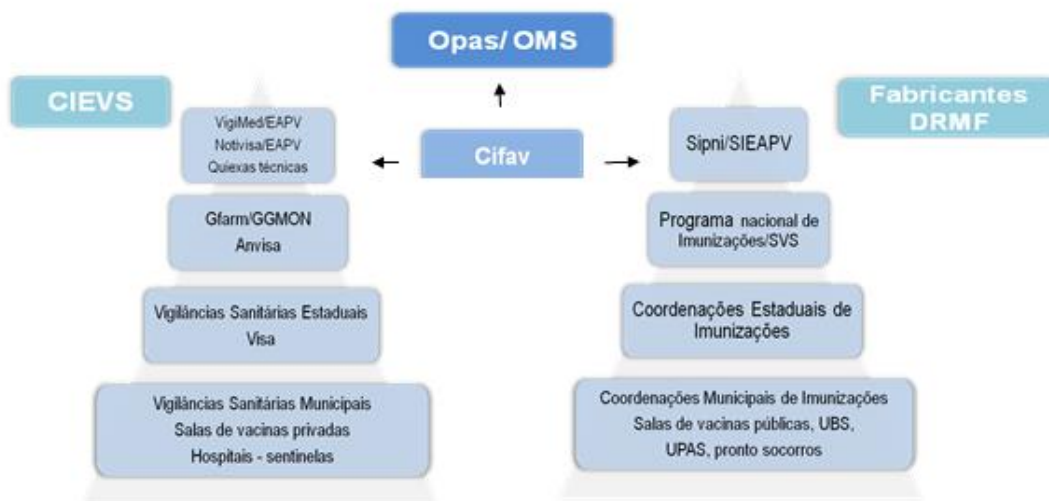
Opas/ OMS

CIEVS

Fabricantes DRMF

VigiMed/EAPV
Notivisa/EAPV
Quiexas técnicas

Cifav

Sipni/SIEAPV

Gfarm/GGMON
Anvisa

Programa nacional de Imunizações/SVS

Vigilâncias Sanitárias Estaduais
Visa

Coordenações Estaduais de Imunizações

Vigilâncias Sanitárias Municipais
Salas de vacinas privadas
Hospitais - sentinelas

Coordenações Municipais de Imunizações
Salas de vacinas públicas, UBS,
UPAS, pronto socorros